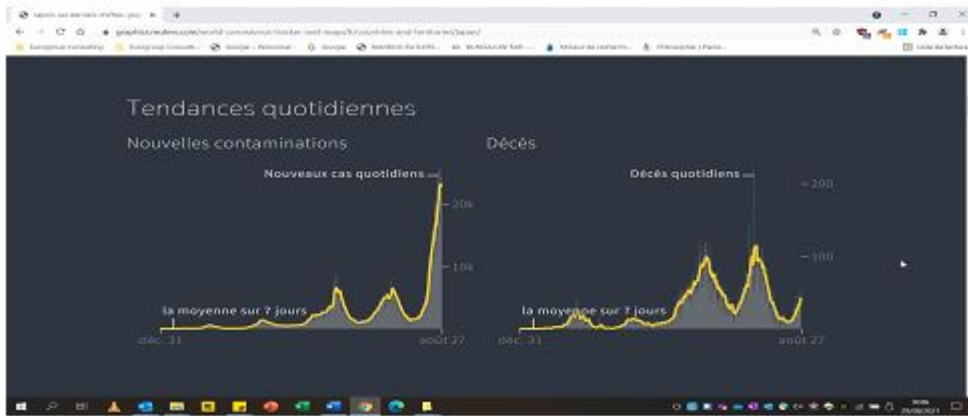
Tendances quotidiennes

Nouvelles contaminations

Nouveaux cas quotidiens

20k

10k

la moyenne sur 7 jours

déc. 31

août 27

Décès

Décès quotidiens

200

100

la moyenne sur 7 jours

déc. 31

août 27